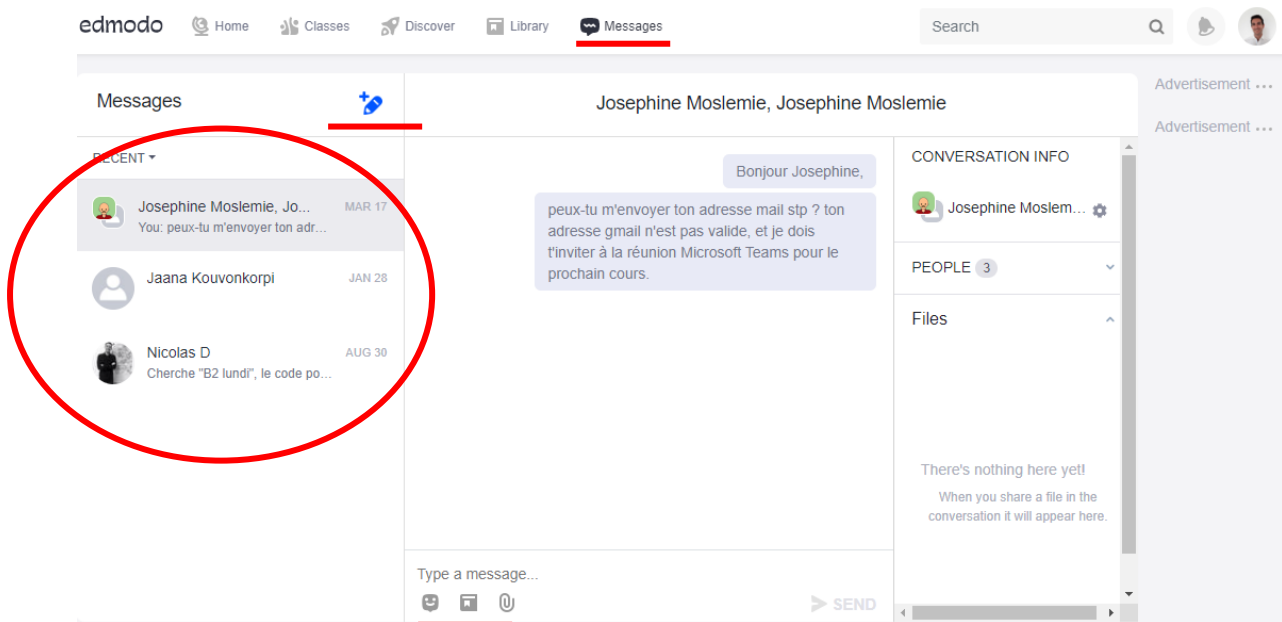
edmodo Home Classes Discover Library Messages

Search

Messages

Josephine Moslemie, Josephine Moslemie

Advertisement ...

Advertisement ...

RECENT ▾

Josephine Moslemie, Jo... MAR 17
You: peux-tu m'envoyer ton adr...

Jaana Kouvonkorpi JAN 28

Nicolas D AUG 30
Cherche "B2 lundi", le code po...

Bonjour Josephine,

peux-tu m'envoyer ton adresse mail stp ? ton adresse gmail n'est pas valide, et je dois t'inviter à la réunion Microsoft Teams pour le prochain cours.

CONVERSATION INFO

Josephine Moslem...

PEOPLE 3

Files

There's nothing here yet!

When you share a file in the conversation it will appear here.

Type a message...

SEND